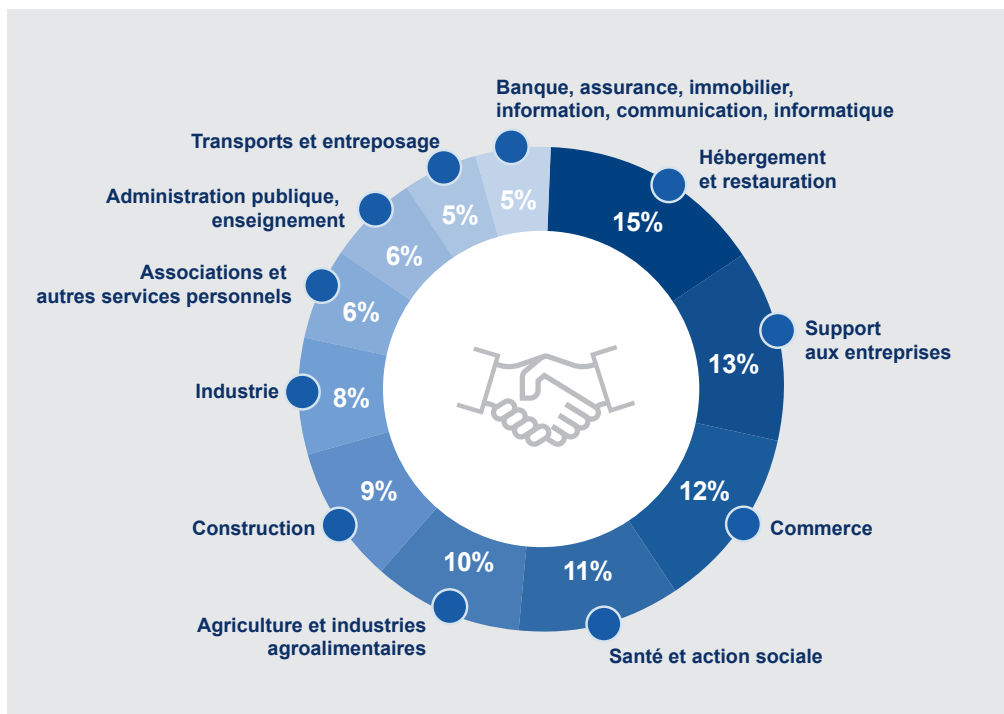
Banque, assurance, immobilier, information, communication, informatique

5%

Hébergement et restauration

15%

Support aux entreprises

13%

Commerce

12%

Santé et action sociale

11%

Agriculture et industries agroalimentaires

10%

Construction

9%

Industrie

8%

Associations et autres services personnels

6%

Administration publique, enseignement

6%

Transports et entreposage

5%